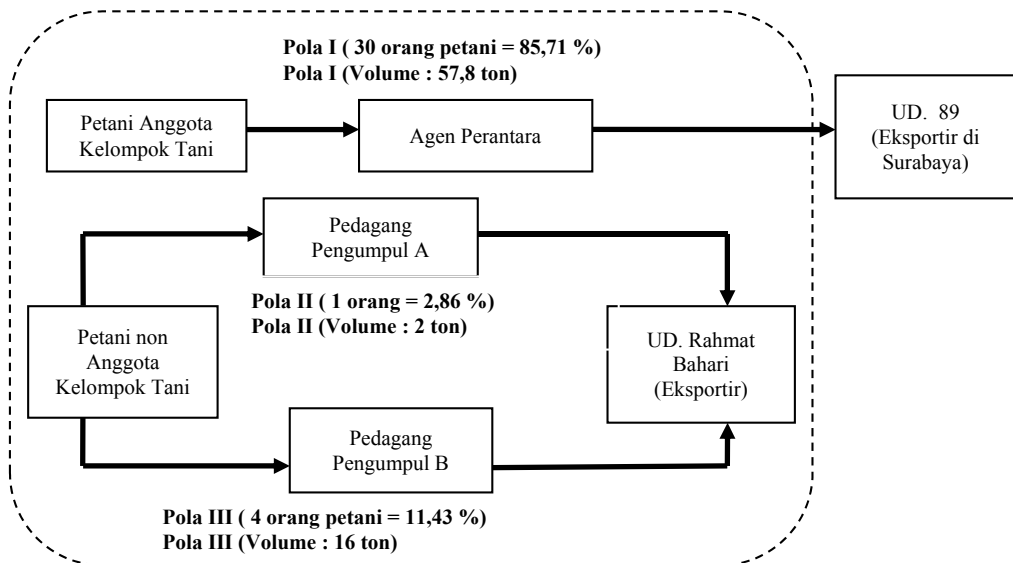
**Pola I ( 30 orang petani = 85,71 %)**
**Pola I (Volume : 57,8 ton)**

Petani Anggota Kelompok Tani

Agen Perantara

UD. 89 (Eksportir di Surabaya)

Pedagang Pengumpul A

**Pola II ( 1 orang = 2,86 %)**
**Pola II (Volume : 2 ton)**

Petani non Anggota Kelompok Tani

UD. Rahmat Bahari (Eksportir)

Pedagang Pengumpul B

**Pola III ( 4 orang petani = 11,43 %)**
**Pola III (Volume : 16 ton)**